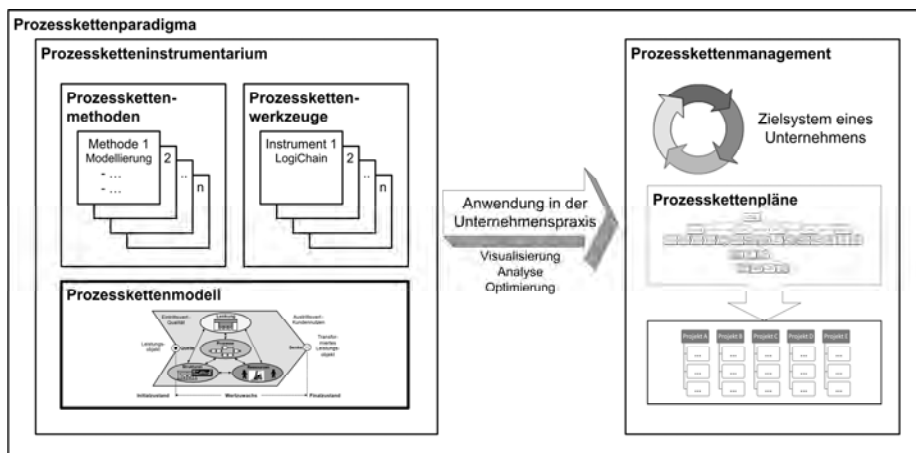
Prozesskettenparadigma

Prozesskettenistrumentarium

Prozessketten-methoden

Methode 1
Modellierung
- …
- …

2

..

n

Prozessketten-werkzeuge

Instrument 1
LogiChain

2

..

n

Prozesskettenmodell

Leistung

Prozess

Initialzustand

Wertzuwachs

Finalzustand

Anwendung in der Unternehmenspraxis

Visualisierung
Analyse
Optimierung

Prozesskettenmanagement

Zielsystem eines Unternehmens

Prozesskettenpläne

Projekt A

Projekt B

Projekt C

Projekt D

Projekt E

...
...
...
...
...
...
...
...
...
...
...
...
...
...
...